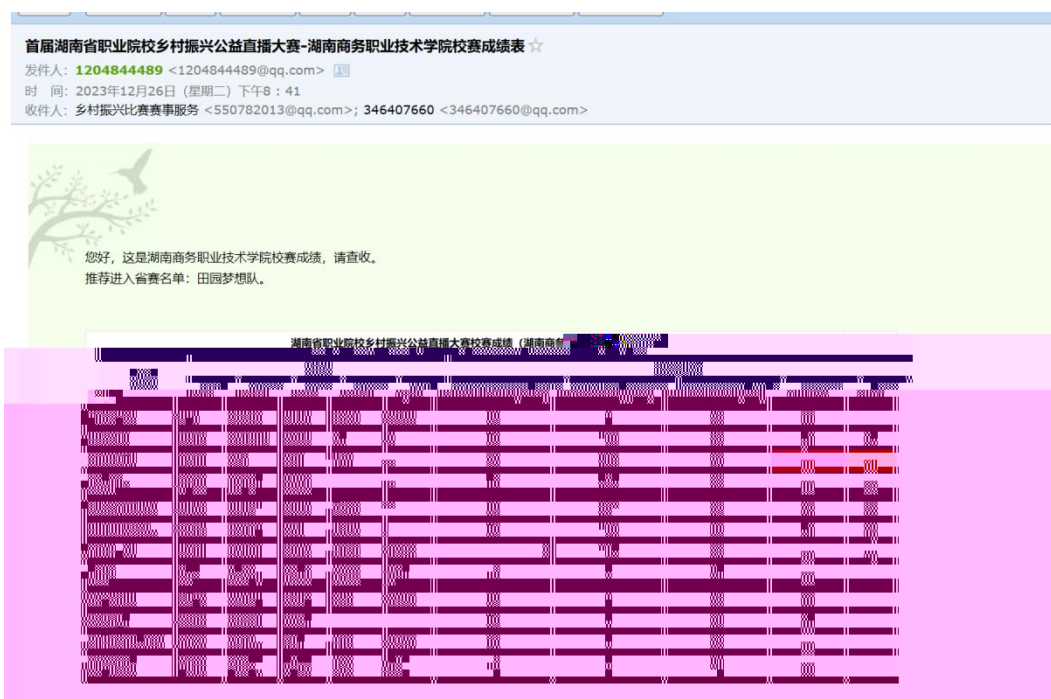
首届湖南省职业院校乡村振兴公益直播大赛-湖南商务职业技术学院校赛成绩表
发件人：1204844489 <1204844489@qq.com>
时 间：2023年12月26日（星期二）下午8：41
收件人：乡村振兴比赛赛事服务 <550782013@qq.com>; 346407660 <346407660@qq.com>

您好，这是湖南商务职业技术学院校赛成绩，请查收。
推荐进入省赛名单：田园梦想队。

湖南省职业院校乡村振兴公益直播大赛校赛成绩（湖南商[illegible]

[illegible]